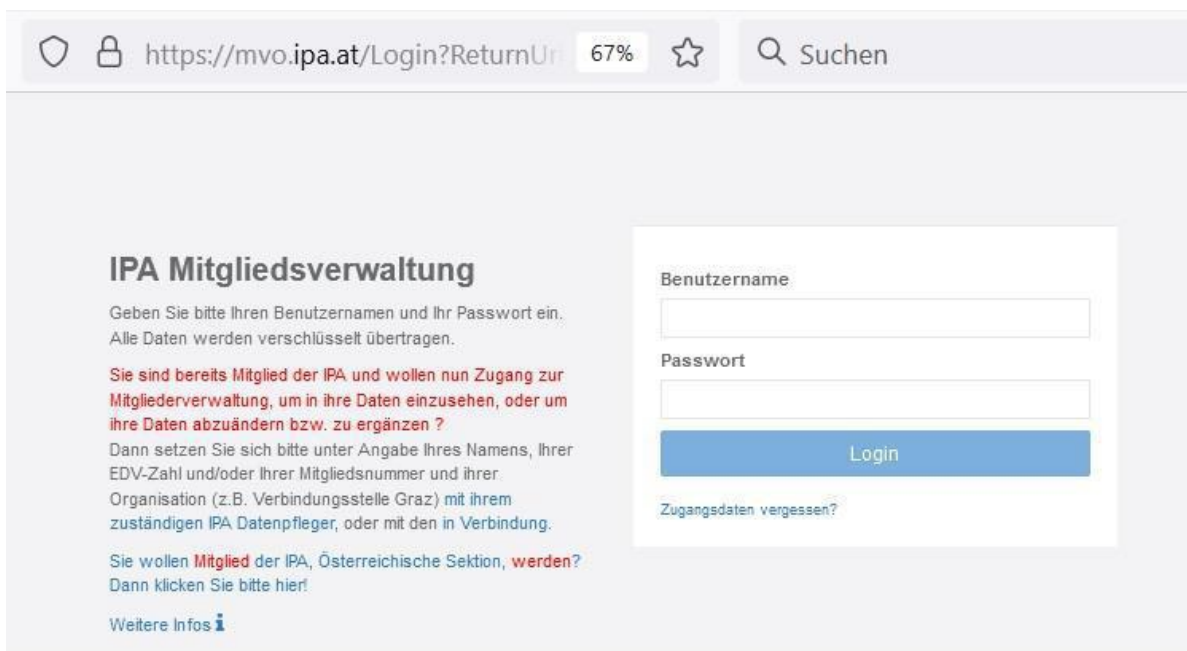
https://mvo.ipa.at/Login?ReturnUr 67% Suchen

IPA Mitgliedsverwaltung

Geben Sie bitte Ihren Benutzernamen und Ihr Passwort ein. Alle Daten werden verschlüsselt übertragen.

Sie sind bereits Mitglied der IPA und wollen nun Zugang zur Mitgliederverwaltung, um in ihre Daten einzusehen, oder um ihre Daten abzuändern bzw. zu ergänzen ?
Dann setzen Sie sich bitte unter Angabe Ihres Namens, Ihrer EDV-Zahl und/oder Ihrer Mitgliedsnummer und ihrer Organisation (z.B. Verbindungsstelle Graz) mit ihrem zuständigen IPA Datenpfleger, oder mit den in Verbindung.

Sie wollen Mitglied der IPA, Österreichische Sektion, werden? Dann klicken Sie bitte hier!

Weitere Infos

Benutzername

Passwort

Login

Zugangsdaten vergessen?